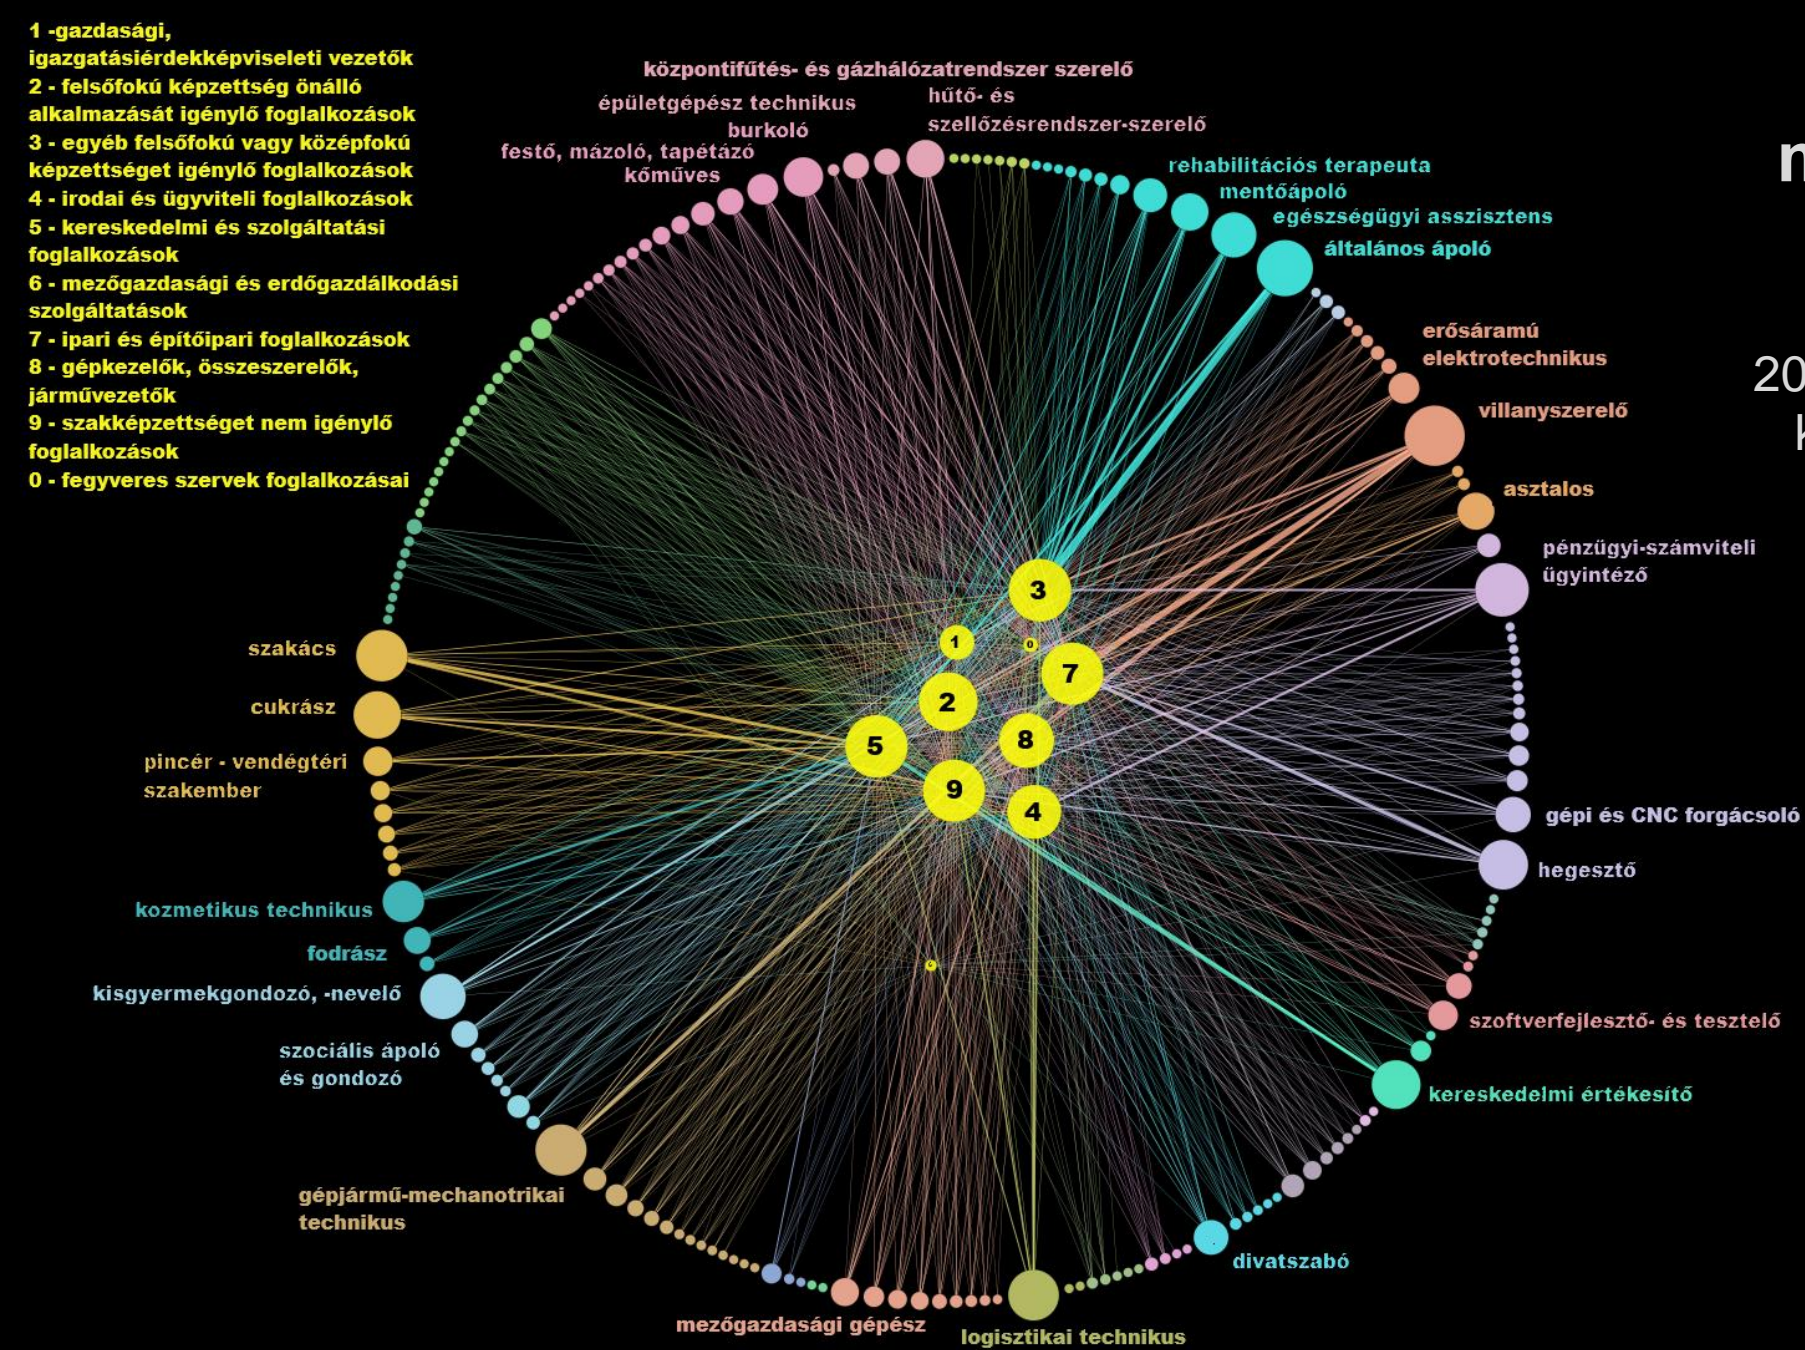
1 -gazdasági, igazgatásiérdekképviseleti vezetők
2 - felsőfokú képzettség önálló alkalmazását igénylő foglalkozások
3 - egyéb felsőfokú vagy középfokú képzettséget igénylő foglalkozások
4 - irodai és ügyviteli foglalkozások
5 - kereskedelmi és szolgáltatási foglalkozások
6 - mezőgazdasági és erdőgazdálkodási szolgáltatások
7 - ipari és építőipari foglalkozások
8 - gépkezelők, összeszerelők, járművezetők
9 - szakképzettséget nem igénylő foglalkozások
0 - fegyveres szervek foglalkozásai

központifűtés- és gázhálózatrendszer szerelő
épületgépész technikus
hűtő- és szellőzésrendszer-szerelő
burkoló
festő, mázoló, tapétázó
kőműves
rehabilitációs terapeuta
mentőápoló
egészségügyi asszisztens
általános ápoló
erősáramú elektrotechnikus
villanyszerelő
asztalos
pénzügyi-számviteli ügyintéző
szakács
cukrász
pincér - vendégtéri szakember
gépi és CNC forgácsoló
hegesztő
kozmetikus technikus
fodrász
kisgyermekgondozó, -nevelő
szociális ápoló és gondozó
szoftverfejlesztő- és tesztelő
kereskedelmi értékesítő
gépjármű-mechanotrikai technikus
divatszabó
mezőgazdasági gépész
logisztikai technikus

3
1
0
7
2
8
5
9
4
6

n
20
k